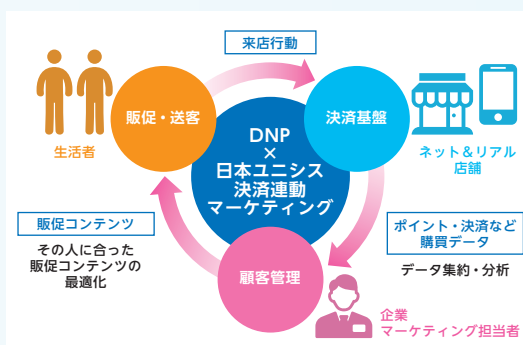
来店行動

生活者

販促・送客

DNP
×
日本ユニシス
決済連動
マーケティング

決済基盤

ネット＆リアル
店舗

販促コンテンツ

その人に合った
販促コンテンツの
最適化

ポイント・決済など
購買データ

データ集約・分析

顧客管理

企業
マーケティング担当者